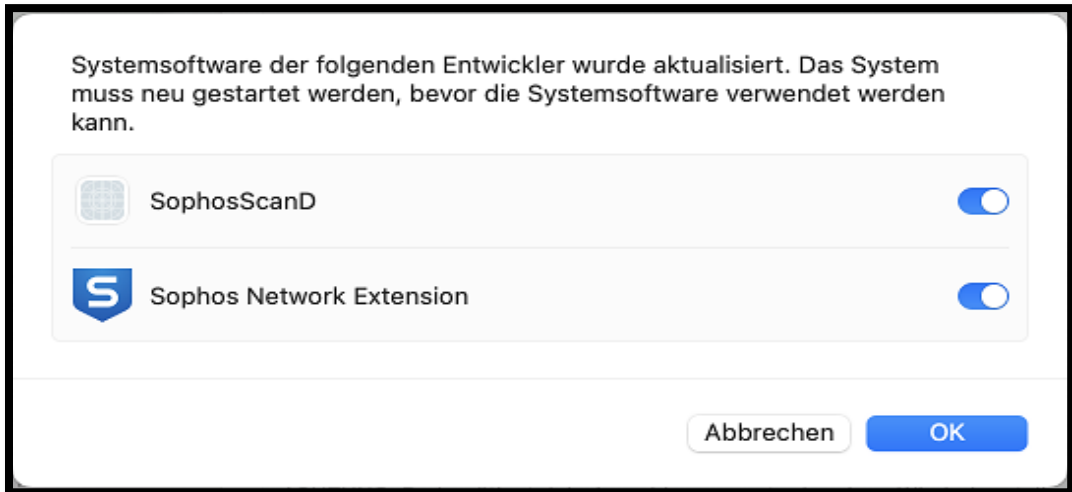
Systemsoftware der folgenden Entwickler wurde aktualisiert. Das System muss neu gestartet werden, bevor die Systemsoftware verwendet werden kann.

SophosScanD

S

Sophos Network Extension

Abbrechen

OK